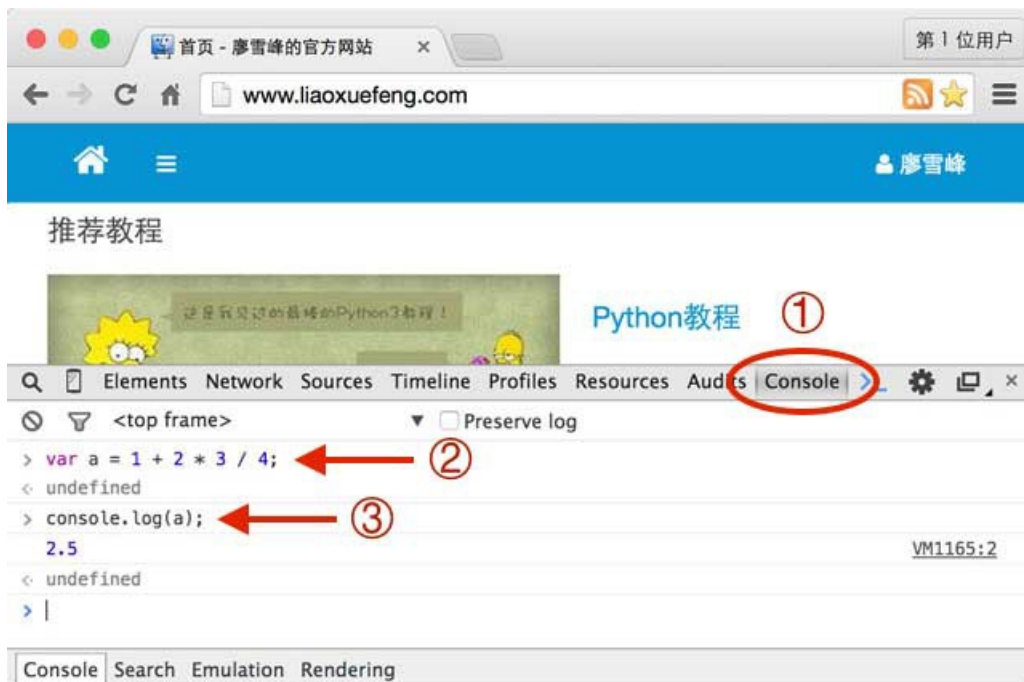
首页 - 廖雪峰的官方网站 ×

第 1 位用户

www.liaoxuefeng.com

廖雪峰

推荐教程

这是我见过的最棒的Python3教程！

Python教程 ①

Elements Network Sources Timeline Profiles Resources Audits Console

<top frame> ▼ Preserve log

> var a = 1 + 2 * 3 / 4; ②
< undefined
> console.log(a); ③
2.5 VM1165:2
< undefined
>

Console Search Emulation Rendering